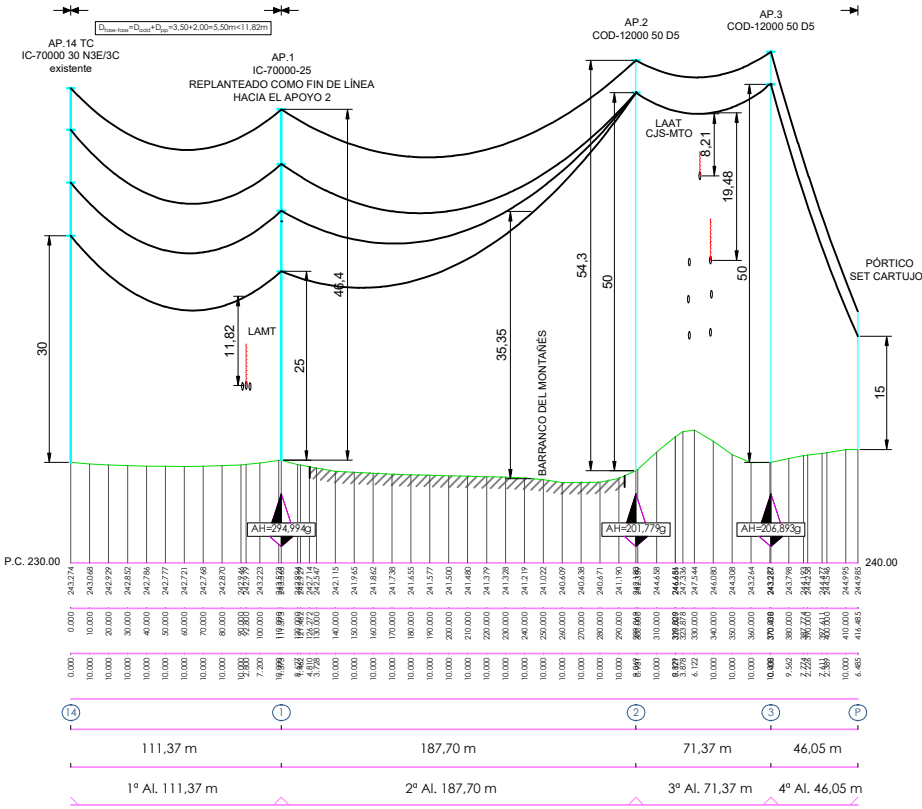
$D_{fase-fase}=D_{add}+D_{pp}=3,50+2,00=5,50m<11,82m$

AP.14 TC
IC-70000 30 N3E/3C
existente

AP.1
IC-70000-25
REPLANTEADO COMO FIN DE LÍNEA
HACIA EL APOYO 2

AP.2
COD-12000 50 D5

AP.3
COD-12000 50 D5

LAAT
CJS-MTO

8,21

19,48

50

50

54,3

46,4

35,35

BARRANCO DEL MONTAÑÉS

11,82

LAMT

25

30

PÓRTICO
SET CARTUJO

15

AH=294,994g

AH=201,779g

AH=206,893g

P.C. 230.00

240.00

243.274 243.068 242.929 242.852 242.786 242.777 242.721 242.768 242.870 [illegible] 243.223 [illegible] 242.115 241.965 241.862 241.738 241.655 241.577 241.500 241.480 241.379 241.328 241.219 241.022 240.609 240.638 240.671 241.190 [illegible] 244.658 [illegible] 247.544 246.080 244.308 243.264 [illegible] 243.798 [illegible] 244.995 244.985

0.000 10.000 20.000 30.000 40.000 50.000 60.000 70.000 80.000 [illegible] 100.000 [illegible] 140.000 150.000 160.000 170.000 180.000 190.000 200.000 210.000 220.000 230.000 240.000 250.000 260.000 270.000 280.000 290.000 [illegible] 310.000 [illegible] 330.000 340.000 350.000 360.000 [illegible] 380.000 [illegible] 410.000 416.485

0.000 10.000 10.000 10.000 10.000 10.000 10.000 10.000 10.000 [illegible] 7.200 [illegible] 10.000 10.000 10.000 10.000 10.000 10.000 10.000 10.000 10.000 10.000 10.000 10.000 10.000 10.000 10.000 10.000 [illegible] 6.122 10.000 10.000 10.000 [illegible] 9.562 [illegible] 10.000 6.485

14

1

2

3

P

111,37 m

187,70 m

71,37 m

46,05 m

1ª Al. 111,37 m

2ª Al. 187,70 m

3ª Al. 71,37 m

4ª Al. 46,05 m